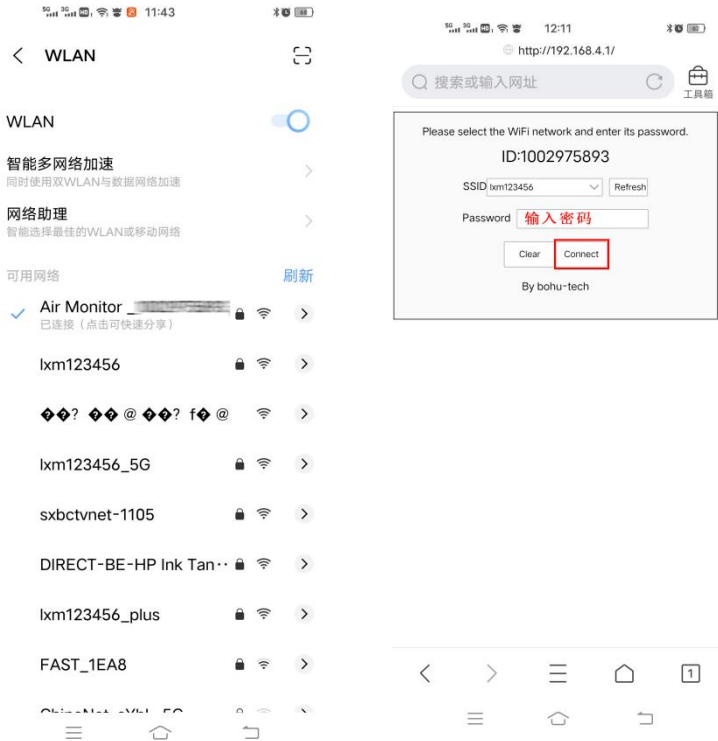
11:43

WLAN

WLAN

智能多网络加速
同时使用双WLAN与数据网络加速

网络助理
智能选择最佳的WLAN或移动网络

可用网络 刷新

Air Monitor _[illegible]
已连接（点击可快速分享）

lxm123456

��? �� @ ��? f� @

lxm123456_5G

sxbctvnet-1105

DIRECT-BE-HP Ink Tan··

lxm123456_plus

FAST_1EA8

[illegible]

12:11
http://192.168.4.1/
搜索或输入网址
工具箱

Please select the WiFi network and enter its password.
ID:1002975893
SSID lxm123456 Refresh
Password 输入密码
Clear Connect
By bohu-tech

1